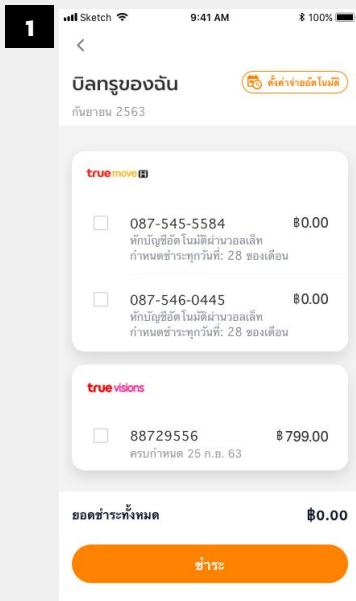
1

Sketch 9:41 AM 100%

<

บิลทรูของฉัน

ตั้งค่าจ่ายอัตโนมัติ

กันยายน 2563

truemove H

087-545-5584 ฿0.00

หักบัญชีอัตโนมัติผ่านวอลเล็ท

กำหนดชำระทุกวันที่: 28 ของเดือน

087-546-0445 ฿0.00

หักบัญชีอัตโนมัติผ่านวอลเล็ท

กำหนดชำระทุกวันที่: 28 ของเดือน

truevisions

88729556 ฿799.00

ครบกำหนด 25 ก.ย. 63

ยอดชำระทั้งหมด ฿0.00

ชำระ